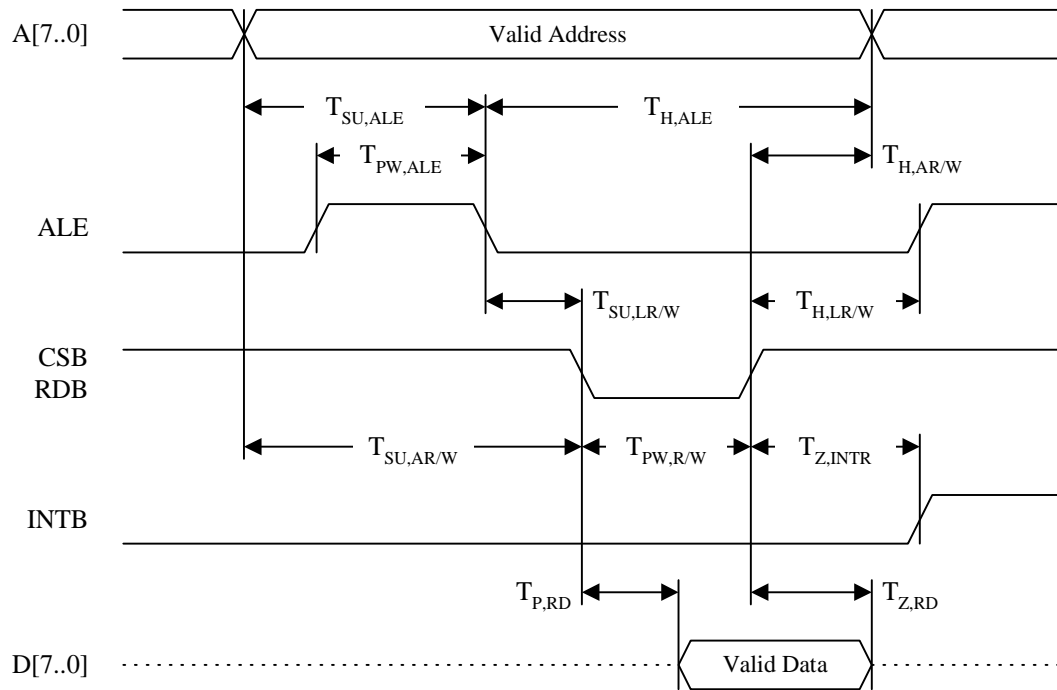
A[7..0]

Valid Address

$T_{SU,ALE}$

$T_{H,ALE}$

$T_{PW,ALE}$

$T_{H,AR/W}$

ALE

$T_{SU,LR/W}$

$T_{H,LR/W}$

CSB
RDB

$T_{SU,AR/W}$

$T_{PW,R/W}$

$T_{Z,INTR}$

INTB

$T_{P,RD}$

$T_{Z,RD}$

D[7..0]

Valid Data